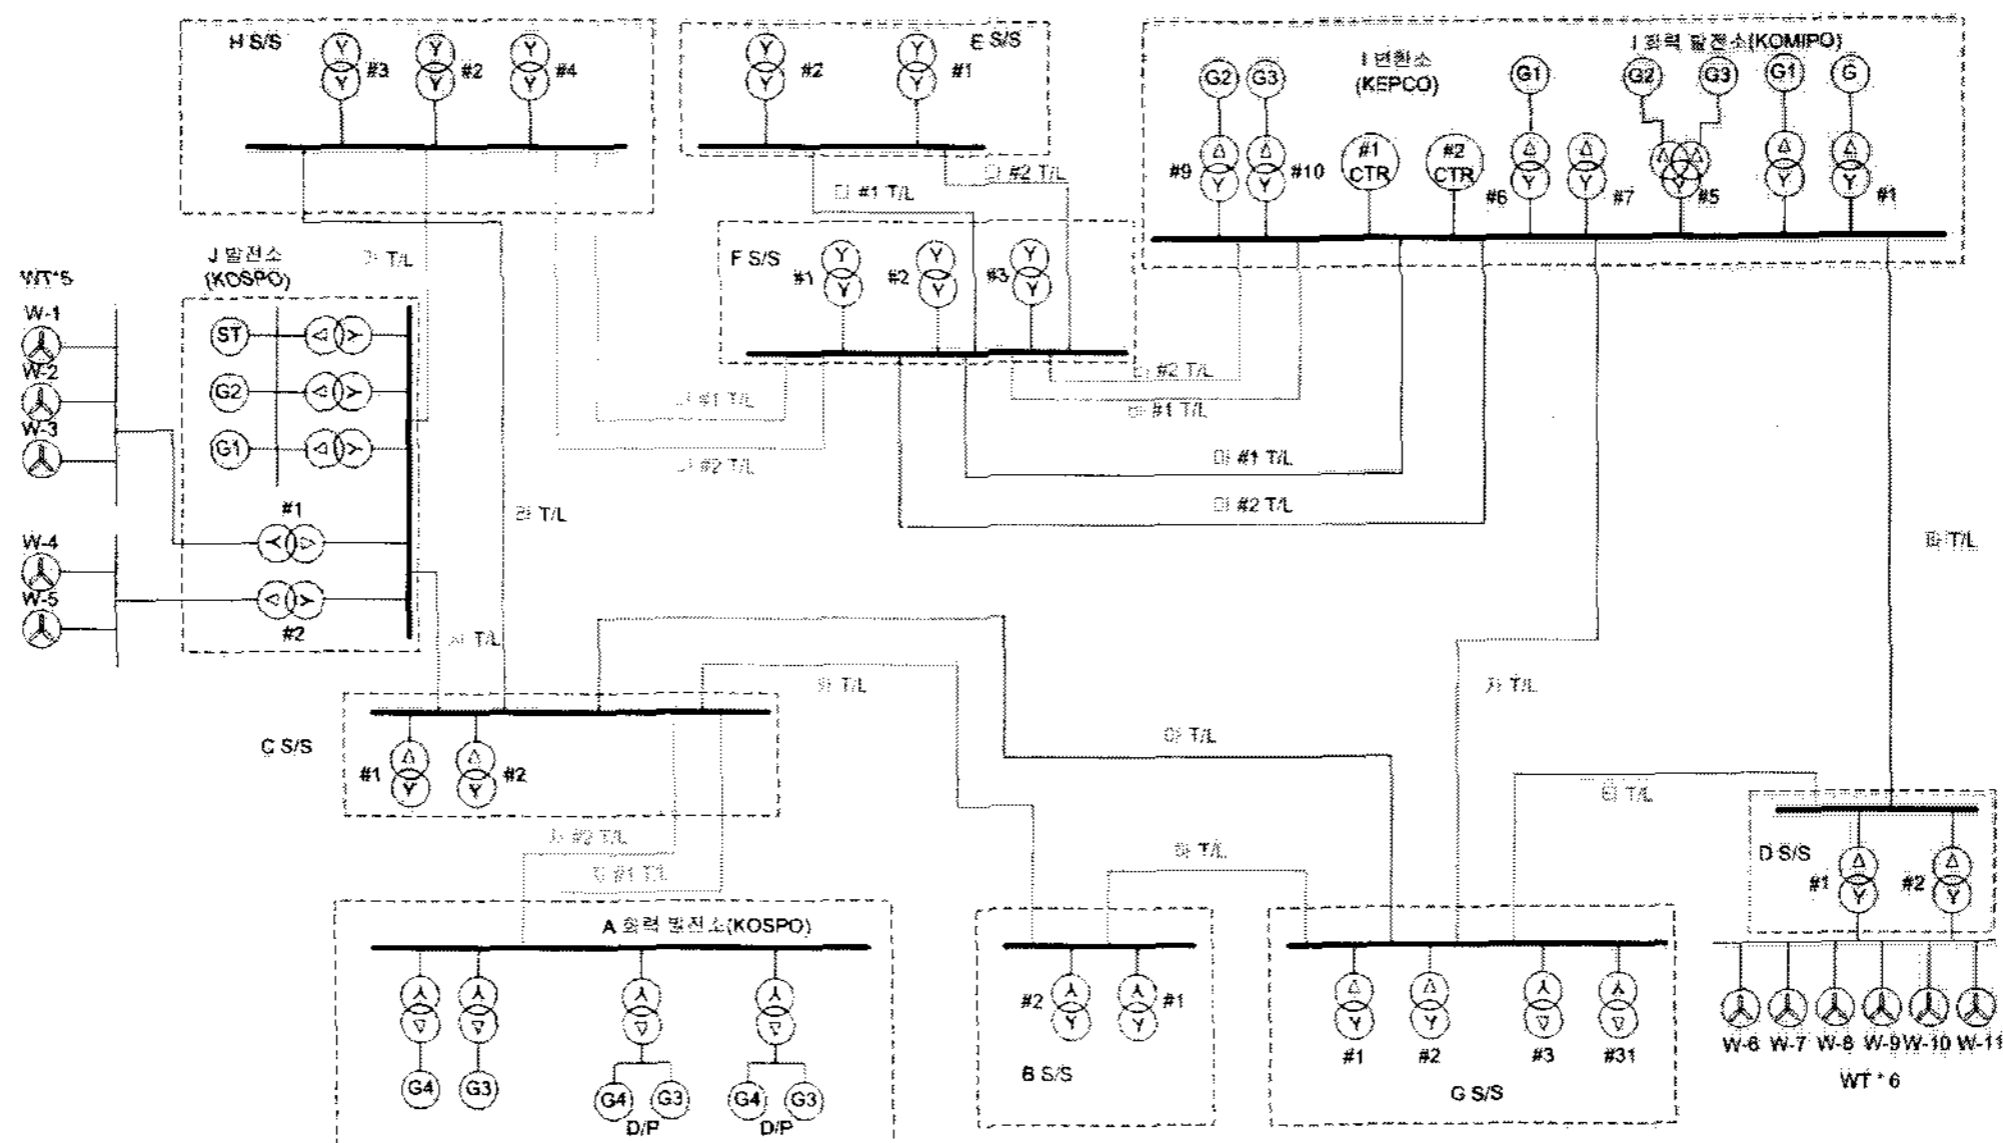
H S/S
Y Y #3
Y Y #2
Y Y #4

Y Y #2
Y Y #1
E S/S

I 변환소
(KEPCO)
I 화력 발전소(KOMIPO)
G2 G3
Δ Y #9
Δ Y #10
#1 CTR
#2 CTR
G1
Δ Y #6
Δ Y #7
G2 G3
Δ Δ Y #5
G1
Δ Y
G
Δ Y #1

다 #1 T/L
다 #2 T/L

F S/S
#1 Y Y
#2 Y Y
#3 Y Y

WT*5
W-1
W-2
W-3
W-4
W-5

J 발전소
(KOSPO)
ST
G2
G1
#1
#2

마 T/L
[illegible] #2 T/L
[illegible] #1 T/L
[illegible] #1 T/L
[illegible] #2 T/L
마 #1 T/L
마 #2 T/L
라 T/L
파 T/L
자 T/L
아 T/L
카 T/L
C S/S
Δ Y #1
Δ Y #2
차 T/L
아 T/L
바 T/L
사 #2 T/L
사 #1 T/L
하 T/L

A 화력 발전소(KOSPO)
G4
G3
G4 G3
D/P
G4 G3
D/P

#2 Y
#1 Y
B S/S

Δ Y #1
Δ Y #2
#3
#31
G S/S

D S/S
#1 Δ Y
#2 Δ Y
W-6 W-7 W-8 W-9 W-10 W-11
WT * 6